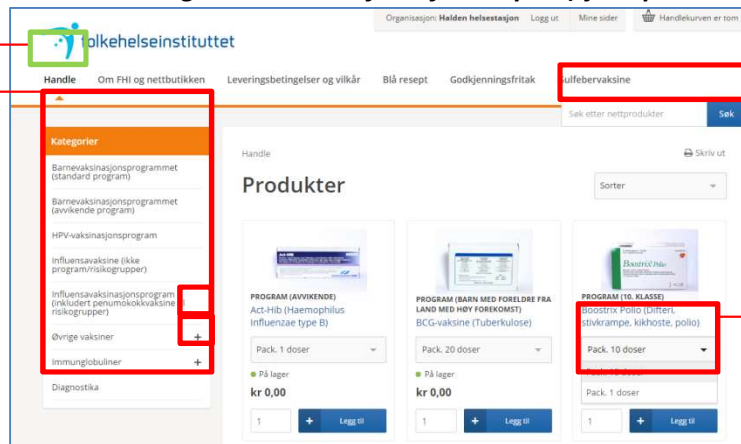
Organisasjon: Halden helsestasjon Logg ut Mine sider Handlekurven er tom

Folkehelseinstituttet

Handle Om FHI og nettbutikken Leveringsbetingelser og vilkår Blå resept Godkjenningsfritak Gulfebervaksine

Søk etter nettprodukter Søk

Kategorier

Barnevaksinasjonsprogrammet (standard program)

Barnevaksinasjonsprogrammet (avvikende program)

HPV-vaksinasjonsprogram

Influensavaksine (ikke program/risikogrupper)

Influensavaksinasjonsprogram (inkludert penumokokkvaksine i risikogrupper)

Øvrige vaksiner +

Immunglobuliner +

Diagnostika

Handle

Skriv ut

Produkter

Sorter

PROGRAM (AVVIKENDE)
Act-Hib (Haemophilus Influenzae type B)
Pack. 1 doser
På lager
kr 0,00
1 + Legg til

PROGRAM (BARN MED FORELDRE FRA LAND MED HØY FOREKOMST)
BCG-vaksine (Tuberkulose)
Pack. 20 doser
På lager
kr 0,00
1 + Legg til

PROGRAM (10. KLASSE)
Boostrix Polio (Difteri, stivkrampe, kikhoste, polio)
Pack. 10 doser
Pack. 10 doser
Pack. 1 doser
1 + Legg til